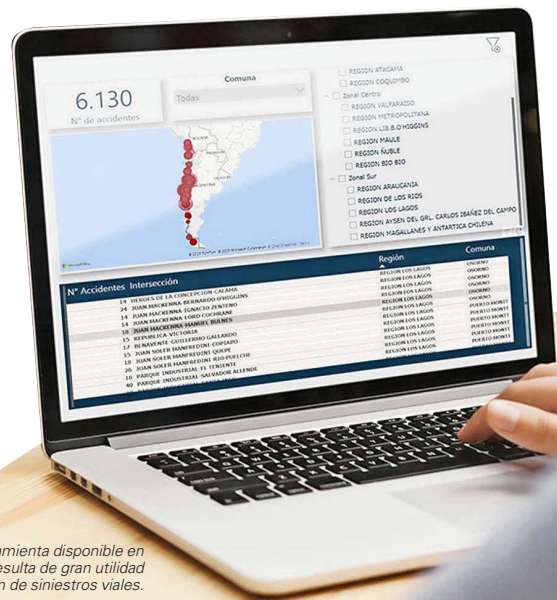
6.130
N° de accidentes

Comuna
Todas

REGION ATACAMA
REGION COQUIMBO
Zonal Centro
REGION VALPARAISO
REGION METROPOLITANA
REGION LIB.B.O'HIGGINS
REGION MAULE
REGION ÑUBLE
REGION BIO BIO
Zonal Sur
REGION ARAUCANIA
REGION DE LOS RIOS
REGION LOS LAGOS
REGION AYSEN DEL GRL. CARLOS IBAÑEZ DEL CAMPO
REGION MAGALLANES Y ANTARTICA CHILENA

| N° Accidentes | Intersección | Región | Comuna |
|---|---|---|---|
| 14 | HEROES DE LA CONCEPCION-CALAHA | REGION LOS LAGOS | OSORNO |
| 24 | JUAN MACKENNA-BERNARDO O'HIGGINS | REGION LOS LAGOS | OSORNO |
| 14 | JUAN MACKENNA-IGNACIO ZENTENO | REGION LOS LAGOS | OSORNO |
| 14 | JUAN MACKENNA-LORD COCHRANE | REGION LOS LAGOS | OSORNO |
| 18 | JUAN MACKENNA-MANUEL BULNES | REGION LOS LAGOS | OSORNO |
| 15 | REPUBLICA-VICTORIA | REGION LOS LAGOS | PUERTO MONTT |
| 17 | BENAVENTE-GUILLERMO GALLARDO | REGION LOS LAGOS | PUERTO MONTT |
| 15 | JUAN SOLER MANFREDINI-COPIAPO | REGION LOS LAGOS | PUERTO MONTT |
| 15 | JUAN SOLER MANFREDINI-QUEPE | REGION LOS LAGOS | PUERTO MONTT |
| 18 | JUAN SOLER MANFREDINI-RIO PUELCHE | REGION LOS LAGOS | PUERTO MONTT |
| 26 | PARQUE INDUSTRIAL-EL TENIENTE | REGION LOS LAGOS | |
| 40 | PARQUE INDUSTRIAL-SALVADOR ALLENDE | | |

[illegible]mienta disponible en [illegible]esulta de gran utilidad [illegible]n de siniestros viales.